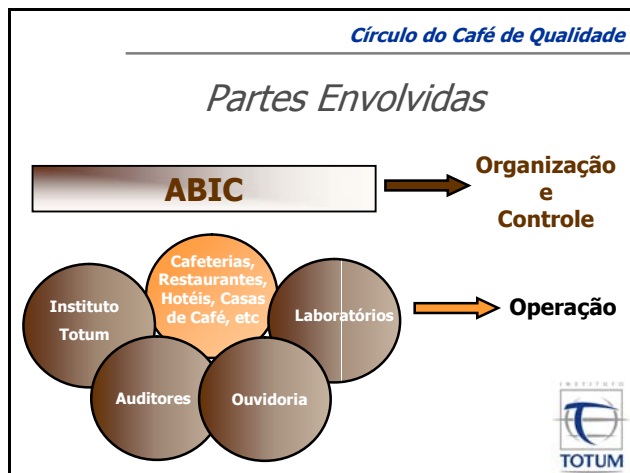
Círculo do Café de Qualidade

Partes Envolvidas

ABIC

Organização e Controle

Cafeterias, Restaurantes, Hotéis, Casas de Café, etc

Instituto Totum

Laboratórios

Operação

Auditores

Ouvidoria

INSTITUTO
TOTUM